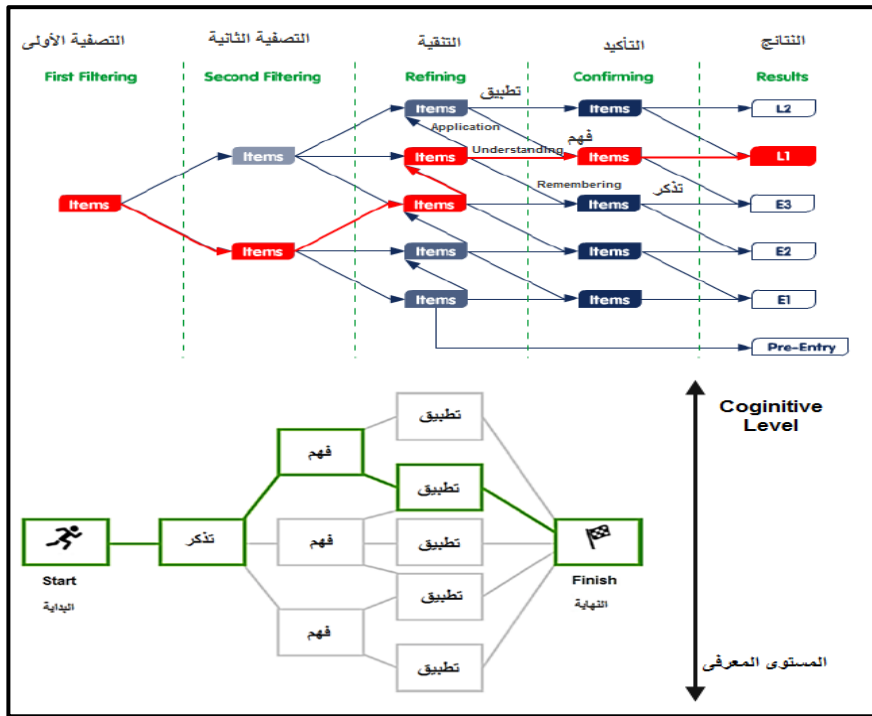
التصفية الأولى
First Filtering

التصفية الثانية
Second Filtering

التنقية
Refining

التأكيد
Confirming

النتائج
Results

Items
Items
Items
Items
Items
Items
Items
Items

تطبيق
Application
فهم
Understanding
Remembering
تذكر

Items
Items
Items
Items

L2
L1
E3
E2
E1
Pre-Entry

Start
البداية

تذكر
فهم
فهم
فهم
تطبيق
تطبيق
تطبيق
تطبيق
تطبيق

Finish
النهاية

Coginitive Level

المستوى المعرفى